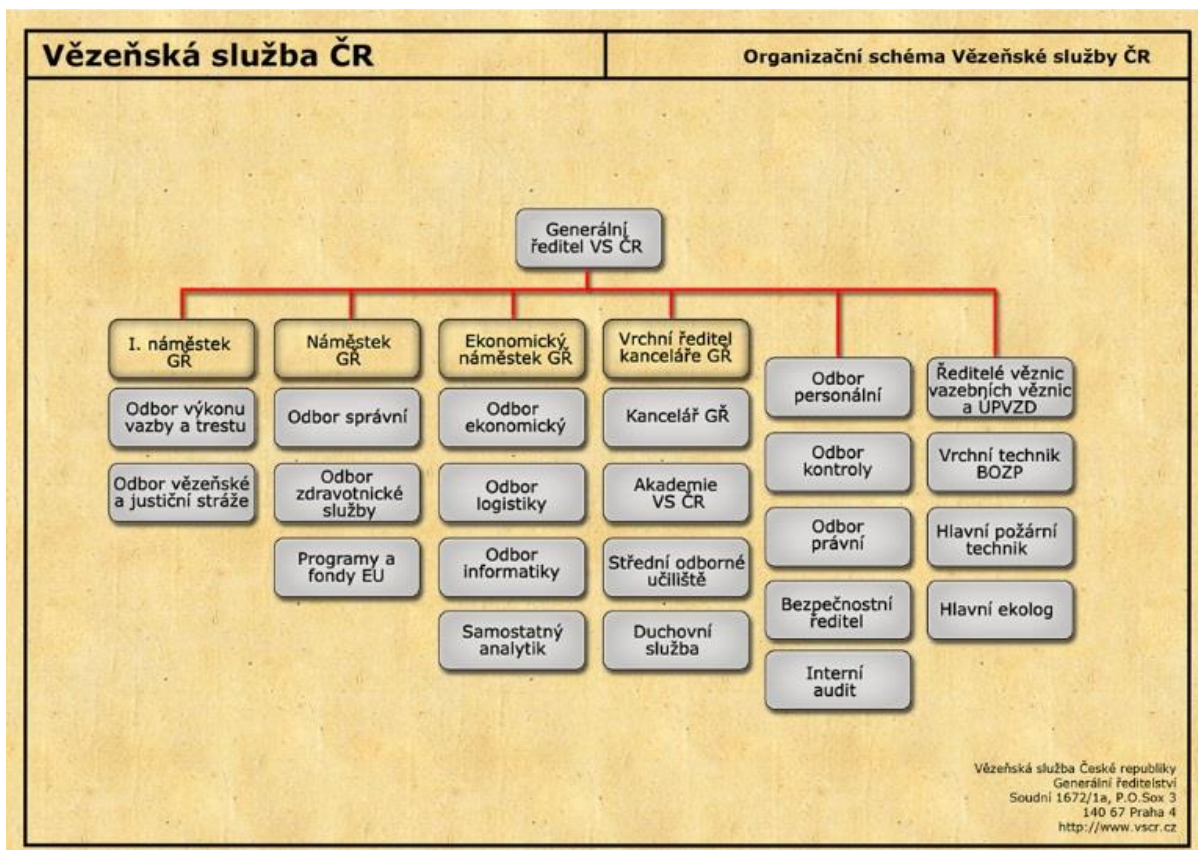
Vězeňská služba ČR

Organizační schéma Vězeňské služby ČR

Generální ředitel VS ČR

I. náměstek GŘ

Odbor výkonu vazby a trestu

Odbor vězeňské a justiční stráže

Náměstek GŘ

Odbor správní

Odbor zdravotnické služby

Programy a fondy EU

Ekonomický náměstek GŘ

Odbor ekonomický

Odbor logistiky

Odbor informatiky

Samostatný analytik

Vrchní ředitel kanceláře GŘ

Kancelář GŘ

Akademie VS ČR

Střední odborné učiliště

Duchovní služba

Odbor personální

Odbor kontroly

Odbor právní

Bezpečnostní ředitel

Interní audit

Ředitelé věznic vazebních věznic a ÚPVZD

Vrchní technik BOZP

Hlavní požární technik

Hlavní ekolog

Vězeňská služba České republiky
Generální ředitelství
Soudní 1672/1a, P.O.Sox 3
140 67 Praha 4
http://www.vscr.cz